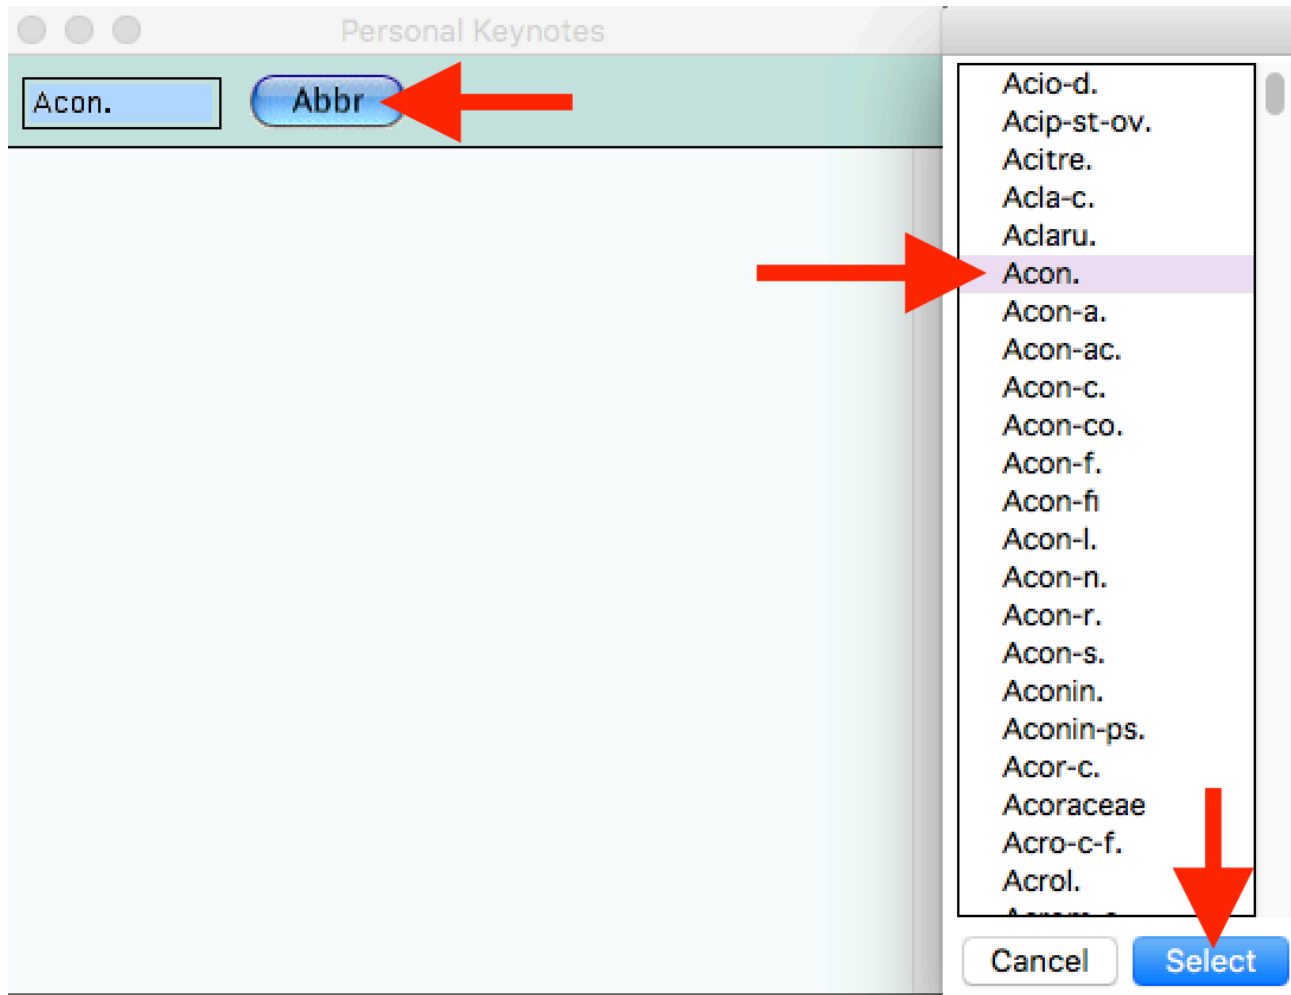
Personal Keynotes

Acon.

Abbr

Acio-d.
Acip-st-ov.
Acitre.
Acla-c.
Aclaru.
Acon.
Acon-a.
Acon-ac.
Acon-c.
Acon-co.
Acon-f.
Acon-fi
Acon-l.
Acon-n.
Acon-r.
Acon-s.
Aconin.
Aconin-ps.
Acor-c.
Acoraceae
Acro-c-f.
Acrol.
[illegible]

Cancel
Select